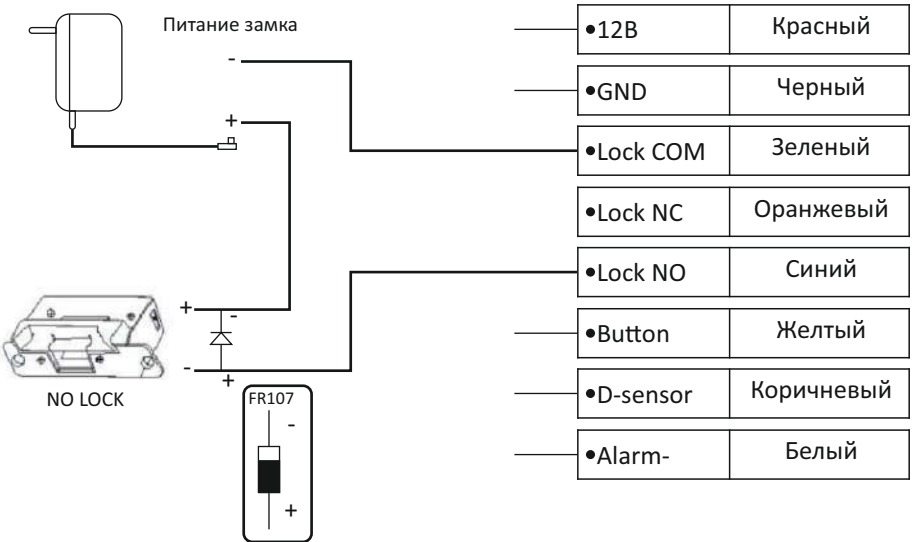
Питание замка

-

+

+

-

-

+

NO LOCK

FR107

-

+

| •12В | Красный |
|---|---|
| •GND | Черный |
| •Lock COM | Зеленый |
| •Lock NC | Оранжевый |
| •Lock NO | Синий |
| •Button | Желтый |
| •D-sensor | Коричневый |
| •Alarm- | Белый |